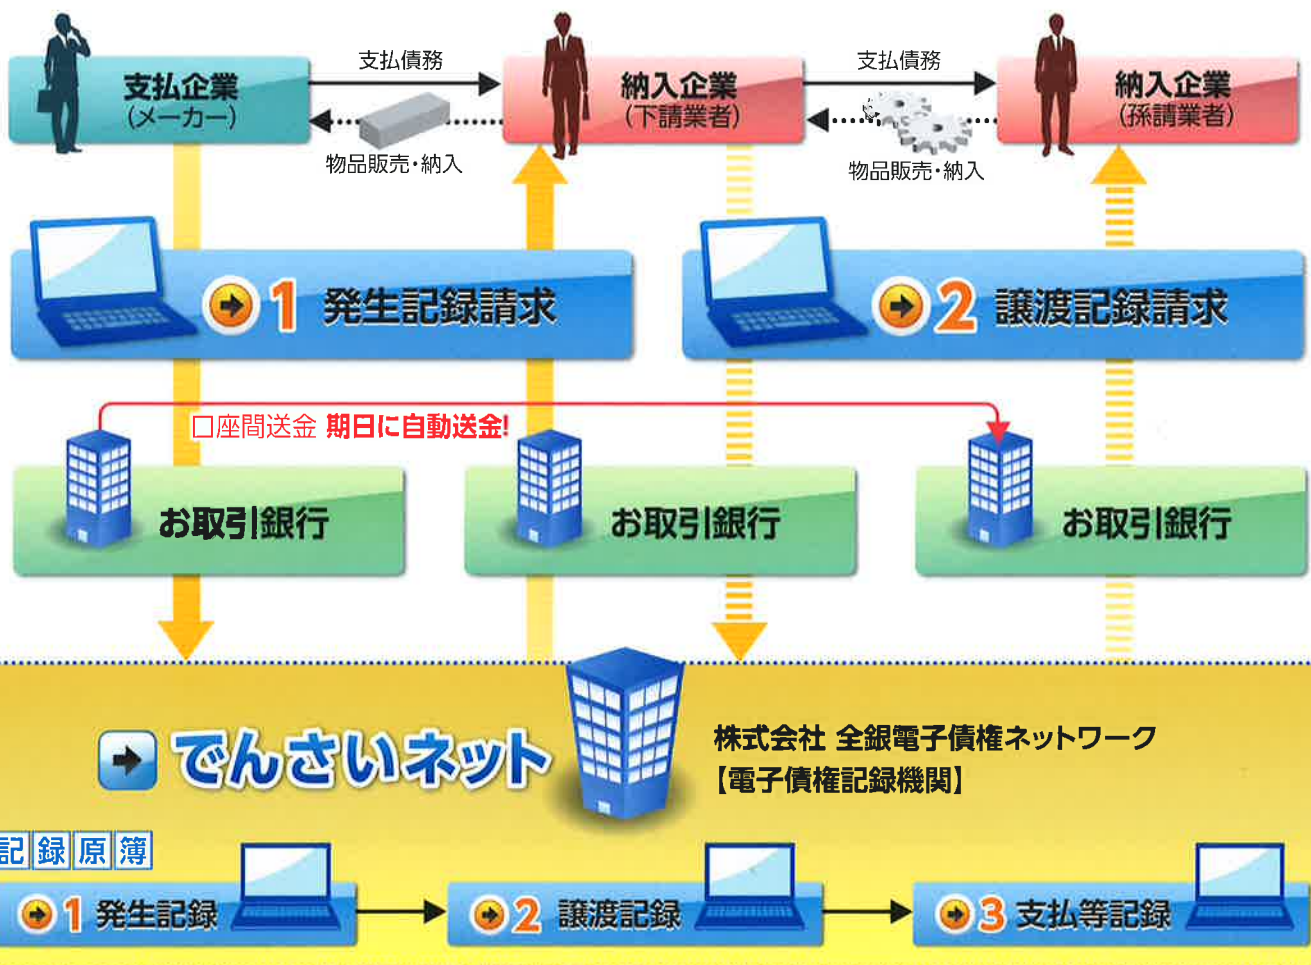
支払企業
(メーカー)

支払債務

物品販売・納入

納入企業
(下請業者)

支払債務

物品販売・納入

納入企業
(孫請業者)

1 発生記録請求

2 譲渡記録請求

口座間送金 期日に自動送金!

お取引銀行

お取引銀行

お取引銀行

でんさいネット

株式会社 全銀電子債権ネットワーク
【電子債権記録機関】

記録原簿

1 発生記録

2 譲渡記録

3 支払等記録